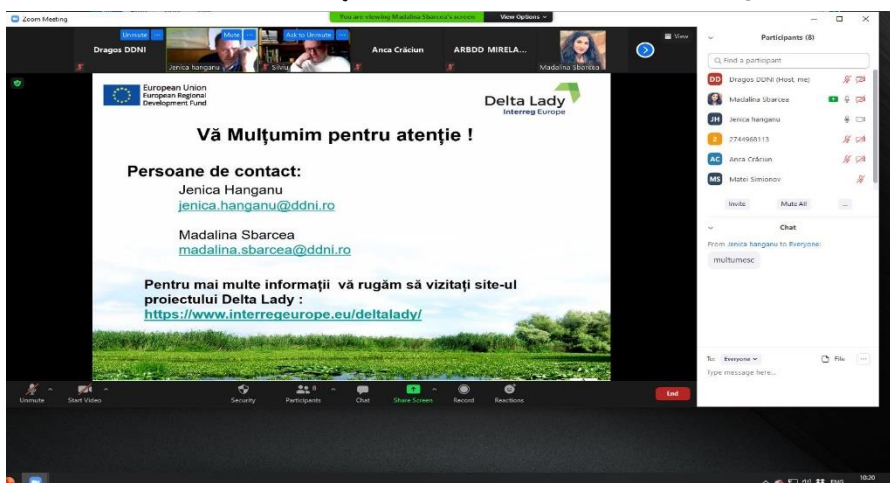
Zoom Meeting

You are viewing Madalina Sbarcea's screen View Options

Unmute
Dragos DDNI

Mute
Jenica hanganu

Ask to Unmute
Silviu

Anca Crăciun

ARBDD MIRELA...

Madalina Sbarcea

View

Participants (8)

Find a participant

DD Dragos DDNI (Host, me)

Madalina Sbarcea

JH Jenica hanganu

2 2744968113

AC Anca Crăciun

MS Matei Simionov

Invite Mute All ...

Chat

From Jenica hanganu to Everyone:

multumesc

To: Everyone File ...

Type message here...

European Union
European Regional Development Fund

Delta Lady
Interreg Europe

Vă Mulţumim pentru atenţie !

Persoane de contact:

Jenica Hanganu
jenica.hanganu@ddni.ro

Madalina Sbarcea
madalina.sbarcea@ddni.ro

Pentru mai multe informaţii vă rugăm să vizitaţi site-ul proiectului Delta Lady :
https://www.interregeurope.eu/deltalady/

Unmute Start Video Security Participants 8 Chat Share Screen Record Reactions End

ENG 10:20